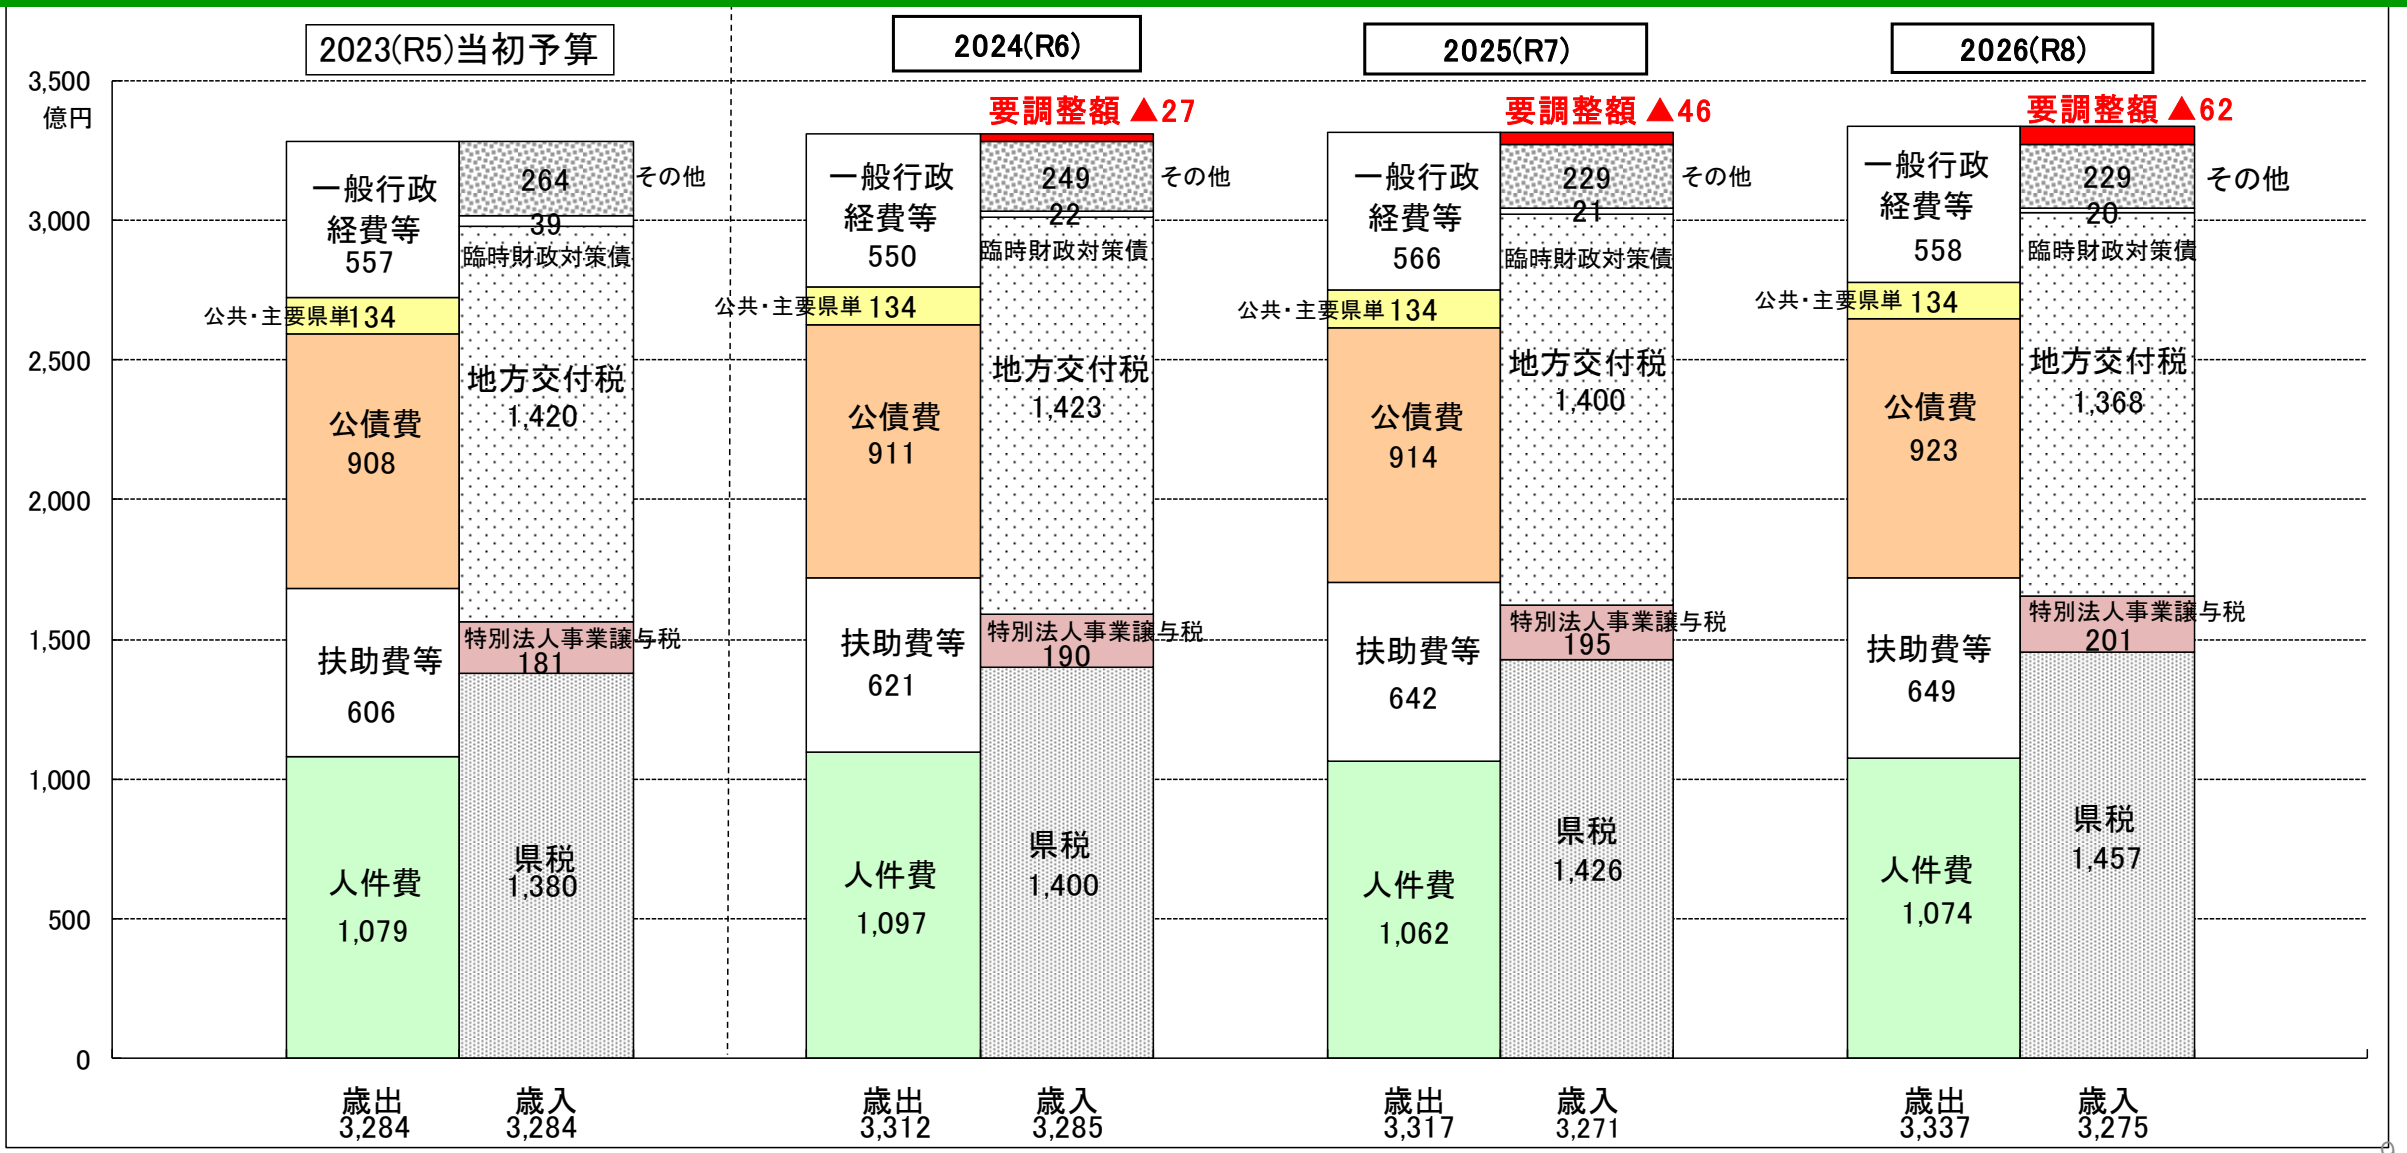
2023(R5)当初予算

2024(R6)

2025(R7)

2026(R8)

3,500
億円
3,000
2,500
2,000
1,500
1,000
500
0

要調整額▲27

要調整額▲46

要調整額▲62

一般行政経費等
557

264
39
その他
臨時財政対策債

公共・主要県単134

公債費
908

地方交付税
1,420

特別法人事業譲与税
181

扶助費等
606

人件費
1,079

県税
1,380

一般行政経費等
550

249
22
その他
臨時財政対策債

公共・主要県単 134

公債費
911

地方交付税
1,423

特別法人事業譲与税
190

扶助費等
621

人件費
1,097

県税
1,400

一般行政経費等
566

229
21
その他
臨時財政対策債

公共・主要県単 134

公債費
914

地方交付税
1,400

特別法人事業譲与税
195

扶助費等
642

人件費
1,062

県税
1,426

一般行政経費等
558

229
20
その他
臨時財政対策債

公共・主要県単 134

公債費
923

地方交付税
1,368

特別法人事業譲与税
201

扶助費等
649

人件費
1,074

県税
1,457

歳出
3,284

歳入
3,284

歳出
3,312

歳入
3,285

歳出
3,317

歳入
3,271

歳出
3,337

歳入
3,275